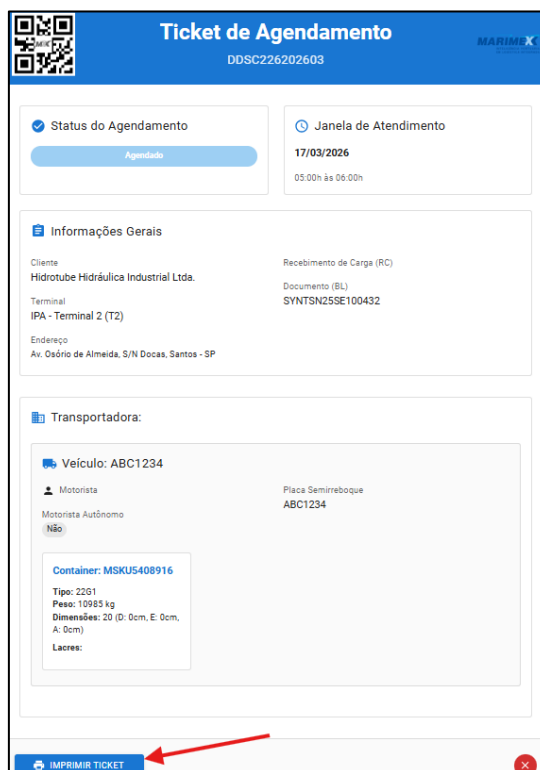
Ticket de Agendamento
DDSC226202603

MARIMEX

Status do Agendamento
Agendado

Janela de Atendimento
17/03/2026
05:00h às 06:00h

Informações Gerais

Cliente
Hidrotube Hidráulica Industrial Ltda.

Terminal
IPA - Terminal 2 (T2)

Endereço
Av. Osório de Almeida, S/N Docas, Santos - SP

Recebimento de Carga (RC)

Documento (BL)
SYNTSN25SE100432

Transportadora:

Veículo: ABC1234

Motorista

Motorista Autônomo
Não

Placa Semirreboque
ABC1234

Container: MSKU5408916
Tipo: 22G1
Peso: 10985 kg
Dimensões: 20 (D: 0cm, E: 0cm, A: 0cm)
Lacres:

IMPRIMIR TICKET